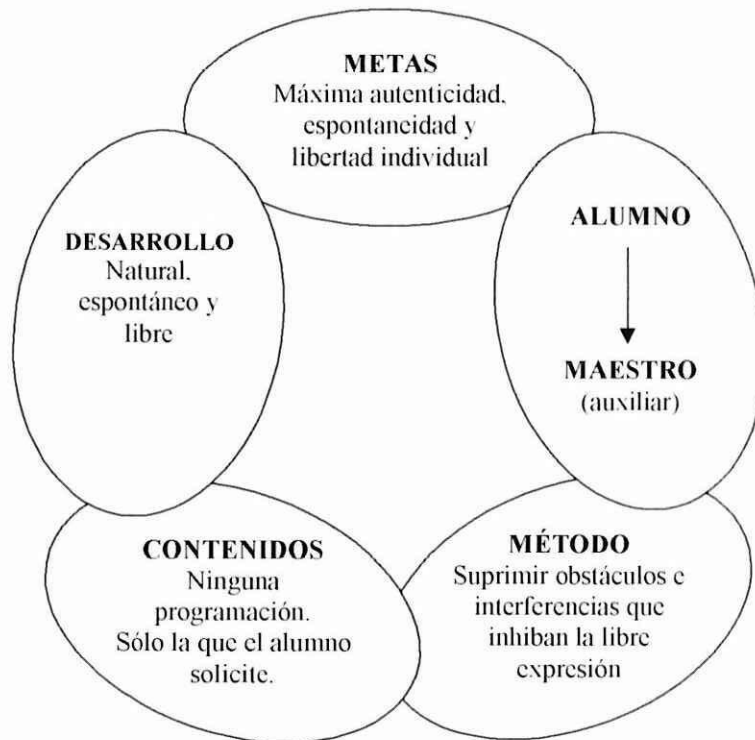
METAS
Máxima autenticidad, espontaneidad y libertad individual

ALUMNO

MAESTRO
(auxiliar)

MÉTODO
Suprimir obstáculos e interferencias que inhiban la libre expresión

CONTENIDOS
Ninguna programación. Sólo la que el alumno solicite.

DESARROLLO
Natural, espontáneo y libre